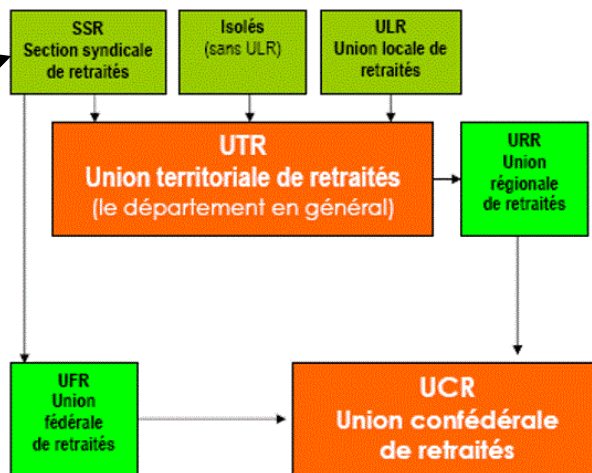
SSR
Section syndicale de retraités

Isolés
(sans ULR)

ULR
Union locale de retraités

UTR
Union territoriale de retraités
(le département en général)

URR
Union régionale de retraités

UFR
Union fédérale de retraités

UCR
Union confédérale de retraités